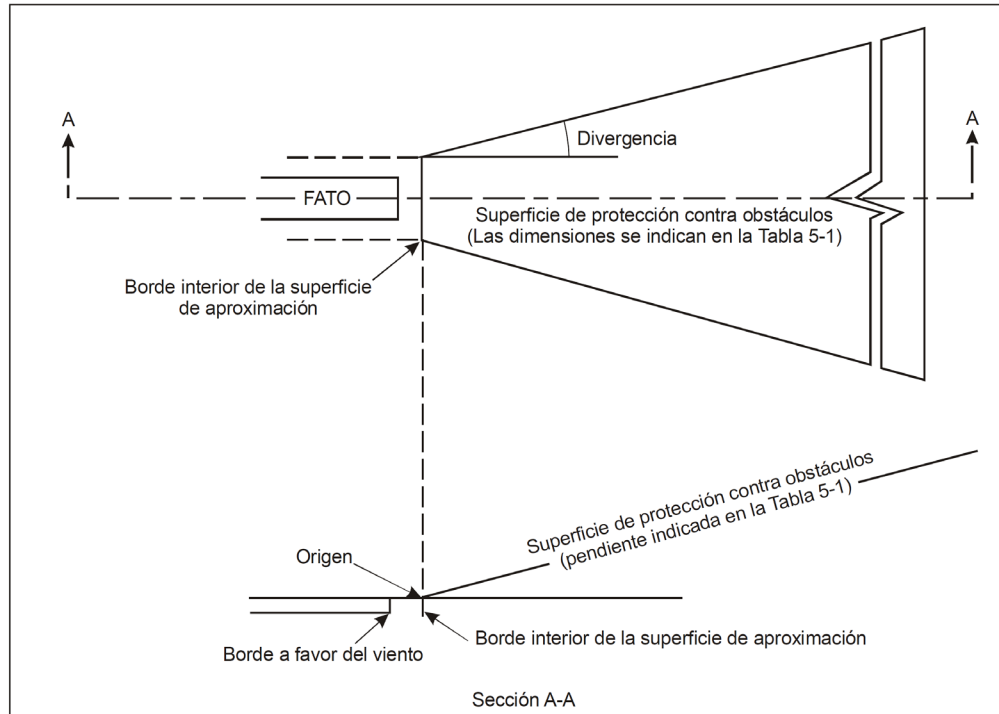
A

A

Divergencia

FATO

Superficie de protección contra obstáculos
(Las dimensiones se indican en la Tabla 5-1)

Borde interior de la superficie de aproximación

Superficie de protección contra obstáculos
(pendiente indicada en la Tabla 5-1)

Origen

Borde a favor del viento

Borde interior de la superficie de aproximación

Sección A-A